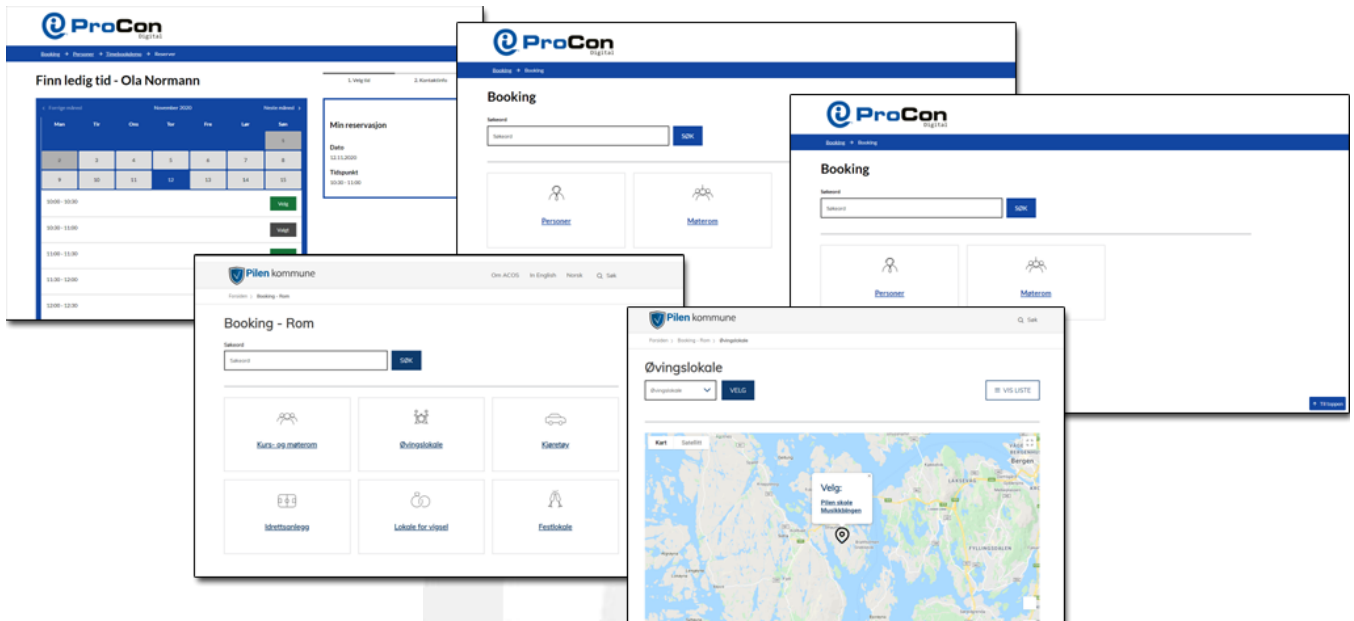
ProCon Digital

Booking > Personer > Timebooking > Reserver

Finn ledig tid - Ola Normann

1. Velg tid
2. Kontaktinfo

< Forrige måned
November 2020
Neste måned >

| Man | Tir | Ons | Tor | Fre | Lør | Søn |
|---|---|---|---|---|---|---|
| | | | | | | 1 |
| 2 | 3 | 4 | 5 | 6 | 7 | 8 |
| 9 | 10 | 11 | 12 | 13 | 14 | 15 |

10:00 - 10:30 Velg
10:30 - 11:00 Valgt
11:00 - 11:30
11:30 - 12:00
12:00 - 12:30

Min reservasjon
Dato
12.11.2020
Tidspunkt
10:30 - 11:00

ProCon Digital

Booking > Booking

Booking
Søkeord
Søkeord
SØK

Personer
Møterom

ProCon Digital

Booking > Booking

Booking
Søkeord
Søkeord
SØK

Personer
Møterom

Til toppen

Pilen kommune
Om ACOS In English Norsk Søk

Forsiden > Booking - Rom

Booking - Rom
Søkeord
Søkeord
SØK

Kurs- og møterom
Øvingslokale
Kjøretøy
Idrettsanlegg
Lokale for vigsel
Festlokale

Pilen kommune
Søk

Forsiden > Booking - Rom > Øvingslokale

Øvingslokale
Øvingslokale
VELG
VIS LISTE

Kart Satellitt
Velg:
Pilen skole
Musikkbingen
Bergen
FYLLINGSDALEN